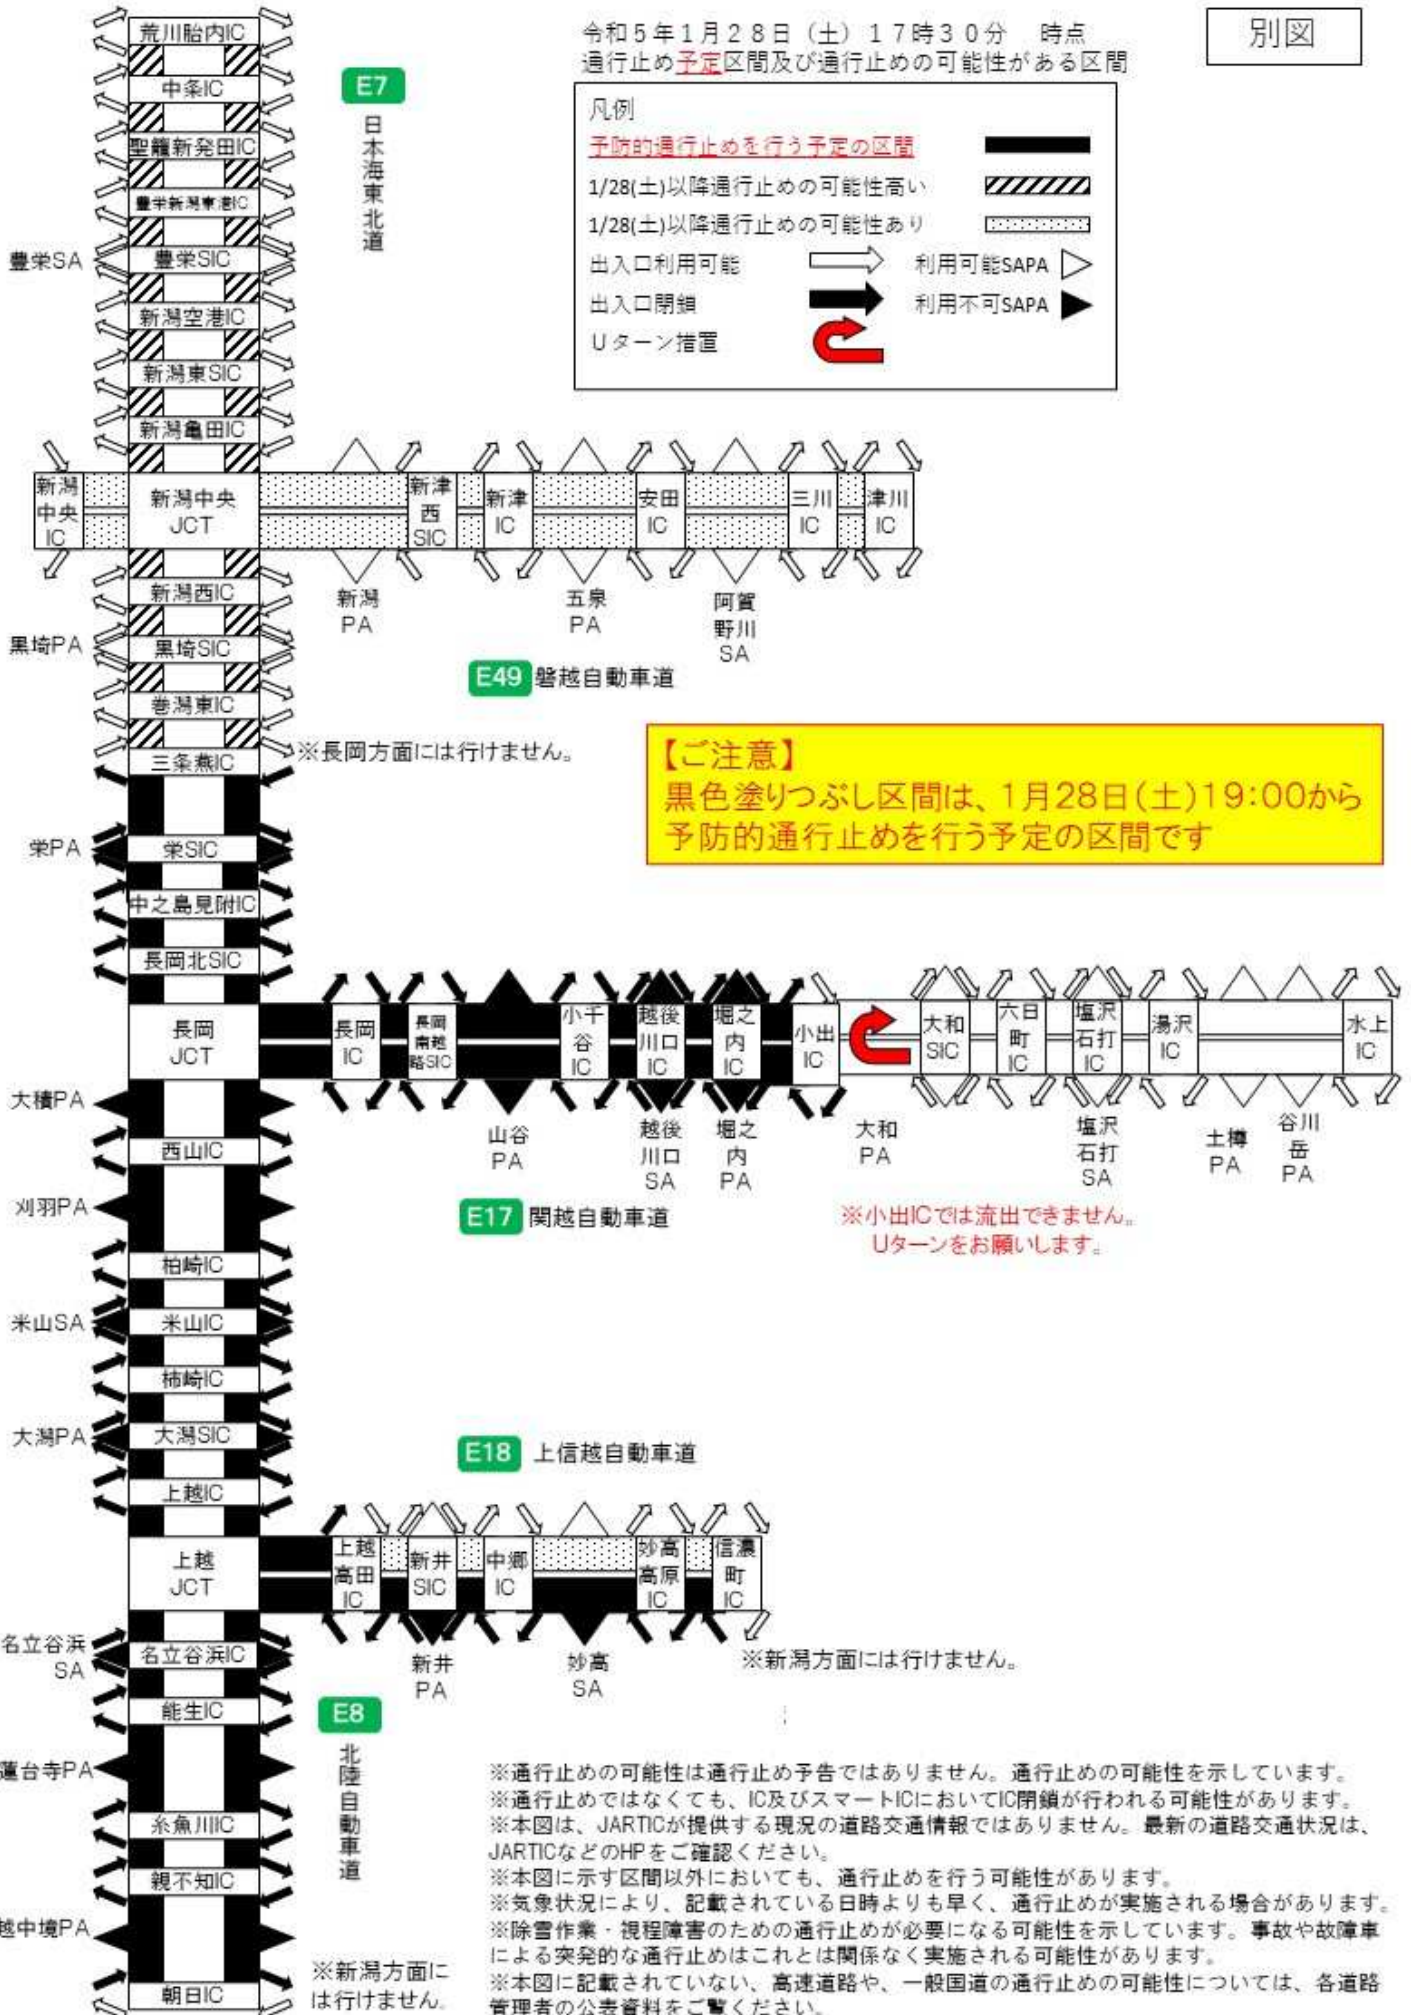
令和５年１月２８日（土）１７時３０分　時点
通行止め予定区間及び通行止めの可能性がある区間

別図

凡例
予防的通行止めを行う予定の区間
1/28(土)以降通行止めの可能性高い
1/28(土)以降通行止めの可能性あり
出入口利用可能
利用可能SAPA
出入口閉鎖
利用不可SAPA
Ｕターン措置

荒川胎内IC
中条IC
聖籠新発田IC
豊栄新潟東港IC
豊栄SA
豊栄SIC
新潟空港IC
新潟東SIC
新潟亀田IC
E7
日本海東北道

新潟中央IC
新潟中央JCT
新津西SIC
新津IC
安田IC
三川IC
津川IC
新潟PA
五泉PA
阿賀野川SA
E49 磐越自動車道

新潟西IC
黒埼PA
黒埼SIC
巻潟東IC
三条燕IC
※長岡方面には行けません。

【ご注意】
黒色塗りつぶし区間は、1月28日(土)19:00から予防的通行止めを行う予定の区間です

栄PA
栄SIC
中之島見附IC
長岡北SIC
長岡JCT
長岡IC
長岡南越路SIC
小千谷IC
越後川口IC
堀之内IC
小出IC
大和SIC
六日町IC
塩沢石打IC
湯沢IC
水上IC
山谷PA
越後川口SA
堀之内PA
大和PA
塩沢石打SA
土樽PA
谷川岳PA
E17 関越自動車道
※小出ICでは流出できません。
Uターンをお願いします。

大積PA
西山IC
刈羽PA
柏崎IC
米山SA
米山IC
柿崎IC
大潟PA
大潟SIC
上越IC
E18 上信越自動車道

上越JCT
上越高田IC
新井SIC
中郷IC
妙高高原IC
信濃町IC
新井PA
妙高SA
※新潟方面には行けません。

名立谷浜SA
名立谷浜IC
能生IC
E8
北陸自動車道
蓮台寺PA
糸魚川IC
親不知IC
越中境PA
朝日IC
※新潟方面には行けません。

※通行止めの可能性は通行止め予告ではありません。通行止めの可能性を示しています。
※通行止めではなくても、IC及びスマートICにおいてIC閉鎖が行われる可能性があります。
※本図は、JARTICが提供する現況の道路交通情報ではありません。最新の道路交通状況は、JARTICなどのHPをご確認ください。
※本図に示す区間以外においても、通行止めを行う可能性があります。
※気象状況により、記載されている日時よりも早く、通行止めが実施される場合があります。
※除雪作業・視程障害のための通行止めが必要になる可能性を示しています。事故や故障車による突発的な通行止めはこれとは関係なく実施される可能性があります。
※本図に記載されていない、高速道路や、一般国道の通行止めの可能性については、各道路管理者の公表資料をご覧ください。